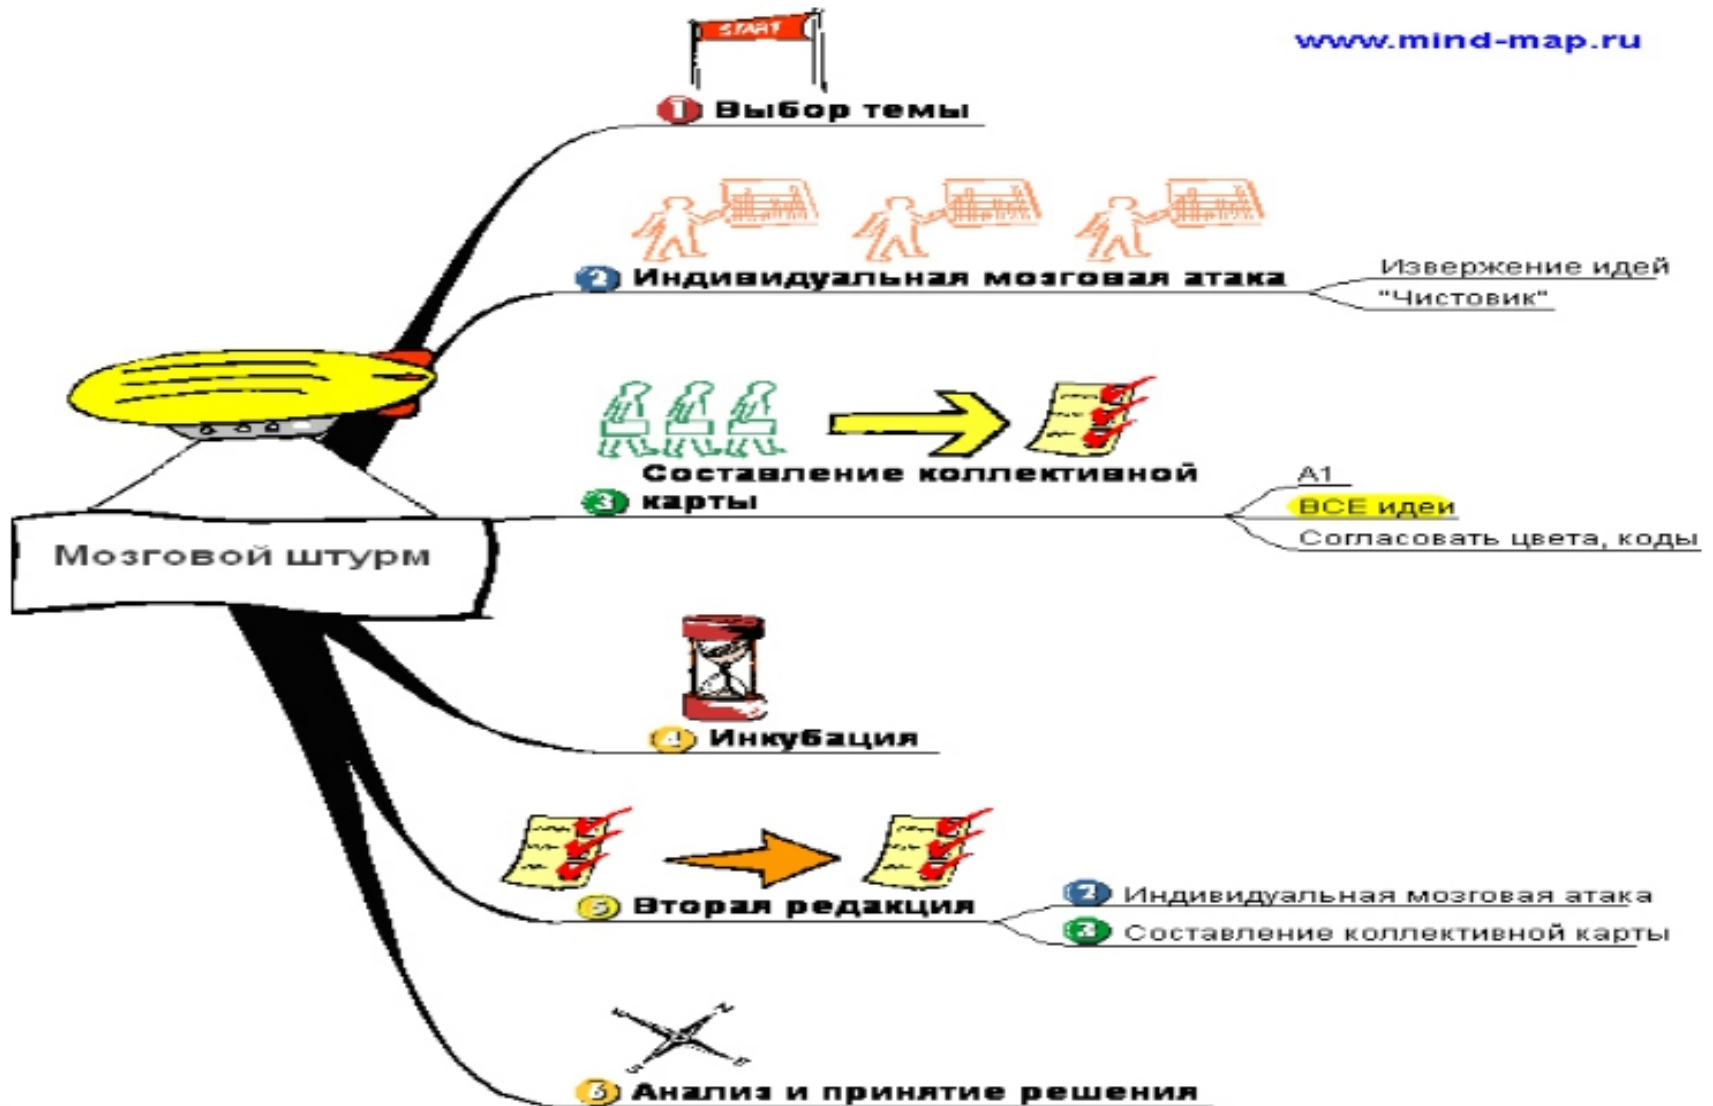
www.mind-map.ru

START

1 Выбор темы

2 Индивидуальная мозговая атака

Извержение идей

"Чистовик"

3 Составление коллективной карты

А1

ВСЕ идеи

Согласовать цвета, коды

Мозговой штурм

4 Инкубация

5 Вторая редакция

2 Индивидуальная мозговая атака

3 Составление коллективной карты

6 Анализ и принятие решения